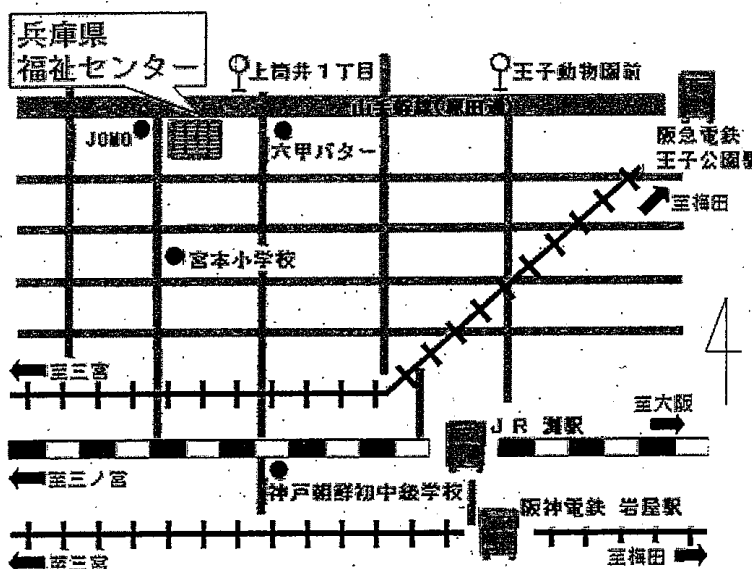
兵庫県
福祉センター

上筒井1丁目

王子動物園前

山手幹線(県田線)

JOMO

六甲バター

阪急電鉄
王子公園駅

至梅田

宮本小学校

至三宮

至大阪

JR 灘駅

至三ノ宮

神戸朝鮮初中級学校

阪神電鉄 岩屋駅

至梅田

至三宮